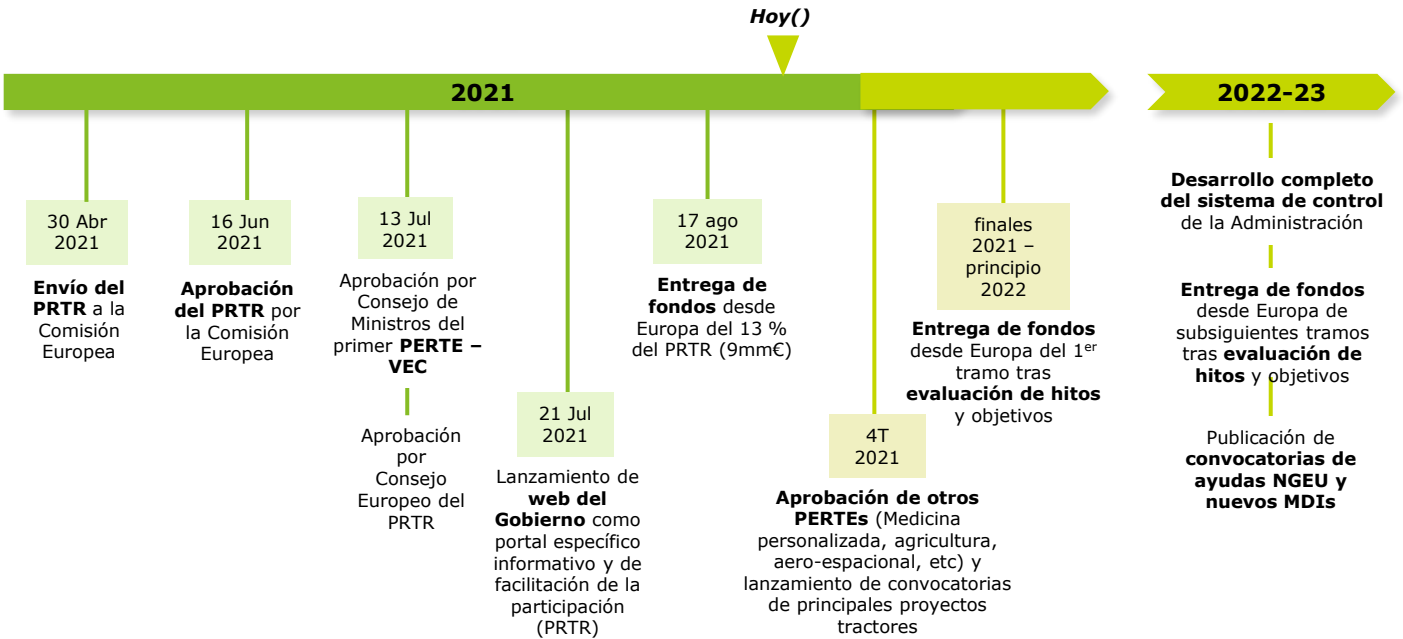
Hoy()

2021

2022-23

30 Abr 2021

Envío del PRTR a la Comisión Europea

16 Jun 2021

Aprobación del PRTR por la Comisión Europea

13 Jul 2021

Aprobación por Consejo de Ministros del primer PERTE – VEC

Aprobación por Consejo Europeo del PRTR

21 Jul 2021

Lanzamiento de web del Gobierno como portal específico informativo y de facilitación de la participación (PRTR)

17 ago 2021

Entrega de fondos desde Europa del 13 % del PRTR (9mm€)

4T 2021

Aprobación de otros PERTEs (Medicina personalizada, agricultura, aero-espacional, etc) y lanzamiento de convocatorias de principales proyectos tractores

finales 2021 – principio 2022

Entrega de fondos desde Europa del 1$^{er}$ tramo tras evaluación de hitos y objetivos

Desarrollo completo del sistema de control de la Administración

Entrega de fondos desde Europa de subsiguientes tramos tras evaluación de hitos y objetivos

Publicación de convocatorias de ayudas NGEU y nuevos MDIs